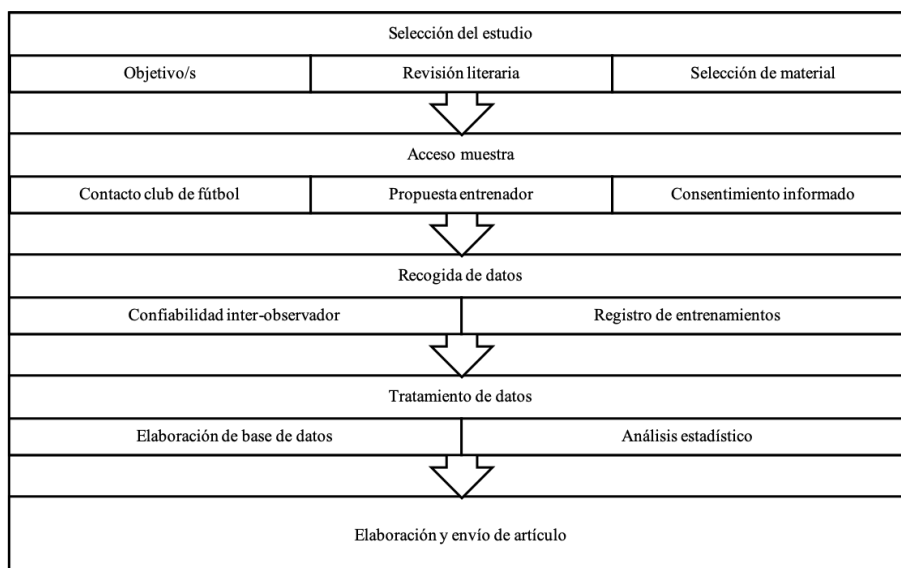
Selección del estudio

| Objetivo/s | Revisión literaria | Selección de material |
|---|---|---|

Acceso muestra

| Contacto club de fútbol | Propuesta entrenador | Consentimiento informado |
|---|---|---|

Recogida de datos

| Confiabilidad inter-observador | Registro de entrenamientos |
|---|---|

Tratamiento de datos

| Elaboración de base de datos | Análisis estadístico |
|---|---|

Elaboración y envío de artículo